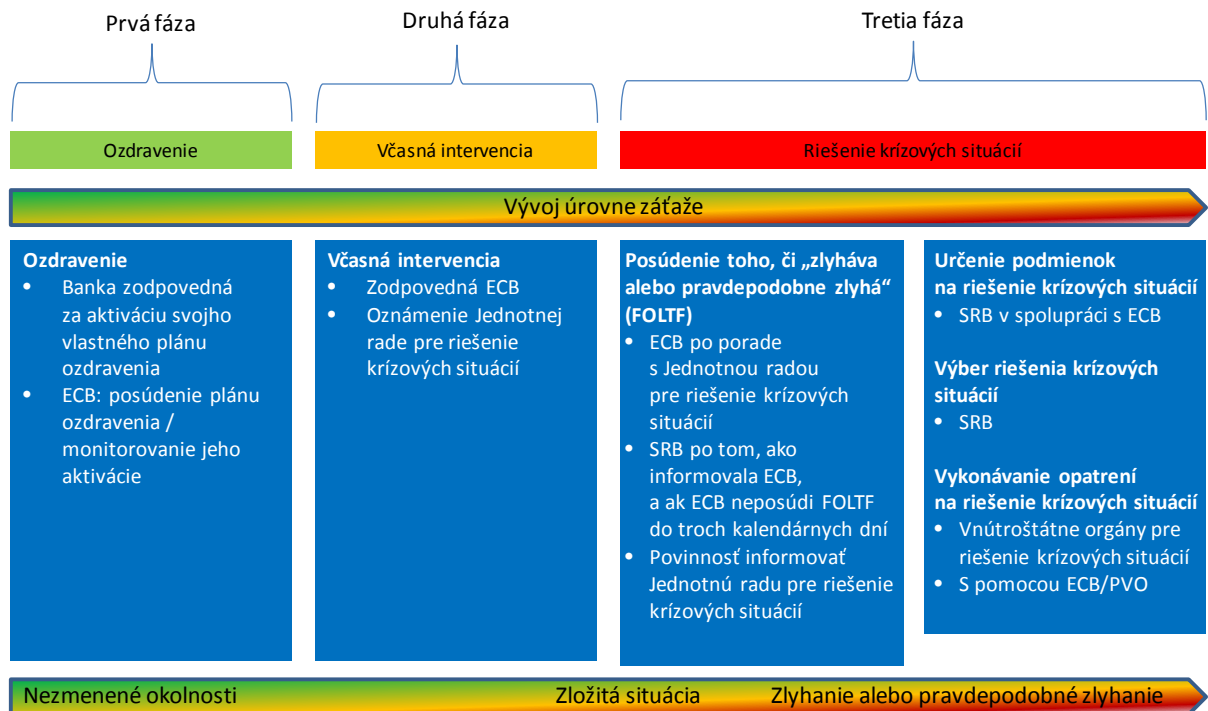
Prvá fáza

Druhá fáza

Tretia fáza

Ozdravenie

Včasná intervencia

Riešenie krízových situácií

Vývoj úrovne záťaže

Ozdravenie
• Banka zodpovedná za aktiváciu svojho vlastného plánu ozdravenia
• ECB: posúdenie plánu ozdravenia / monitorovanie jeho aktivácie

Včasná intervencia
• Zodpovedná ECB
• Oznámenie Jednotnej rade pre riešenie krízových situácií

Posúdenie toho, či „zlyháva alebo pravdepodobne zlyhá" (FOLTF)
• ECB po porade s Jednotnou radou pre riešenie krízových situácií
• SRB po tom, ako informovala ECB, a ak ECB neposúdi FOLTF do troch kalendárnych dní
• Povinnosť informovať Jednotnú radu pre riešenie krízových situácií

Určenie podmienok na riešenie krízových situácií
• SRB v spolupráci s ECB

Výber riešenia krízových situácií
• SRB

Vykonávanie opatrení na riešenie krízových situácií
• Vnútroštátne orgány pre riešenie krízových situácií
• S pomocou ECB/PVO

Nezmenené okolnosti

Zložitá situácia

Zlyhanie alebo pravdepodobné zlyhanie